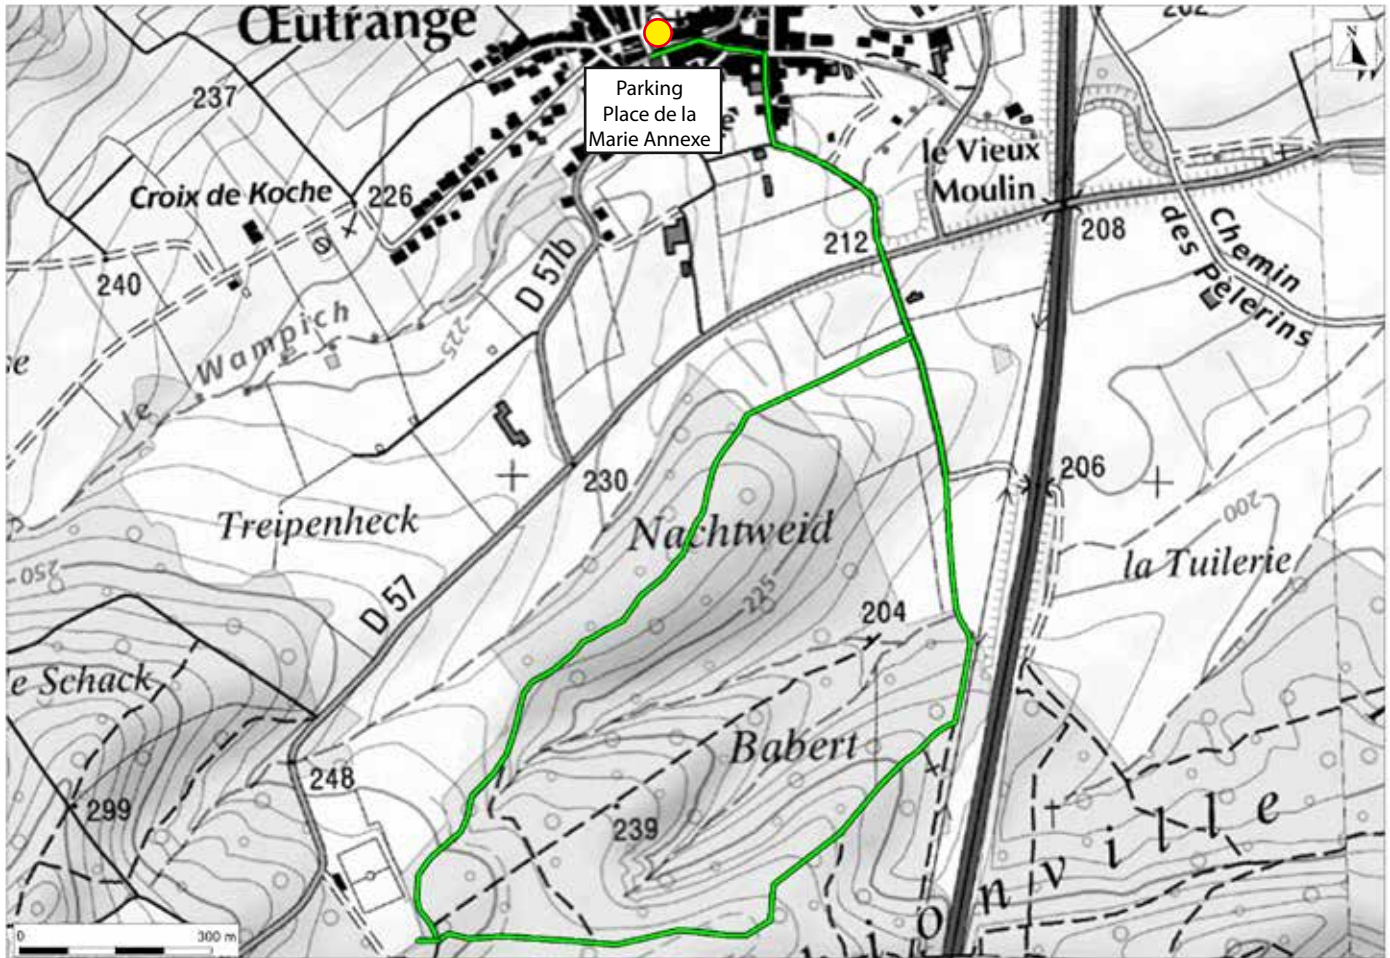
Œutrange

Parking
Place de la
Marie Annexe

202

N

237

Croix de Koche

226

le Vieux
Moulin

208

Chemin
des Pèlerins

212

240

D 57b

le Wampich

225

se

230

206

Treipenheck

Nachtweid

200

la Tuilerie

250

D 57

225

204

e Schack

Babert

248

299

239

onville

0

300 m